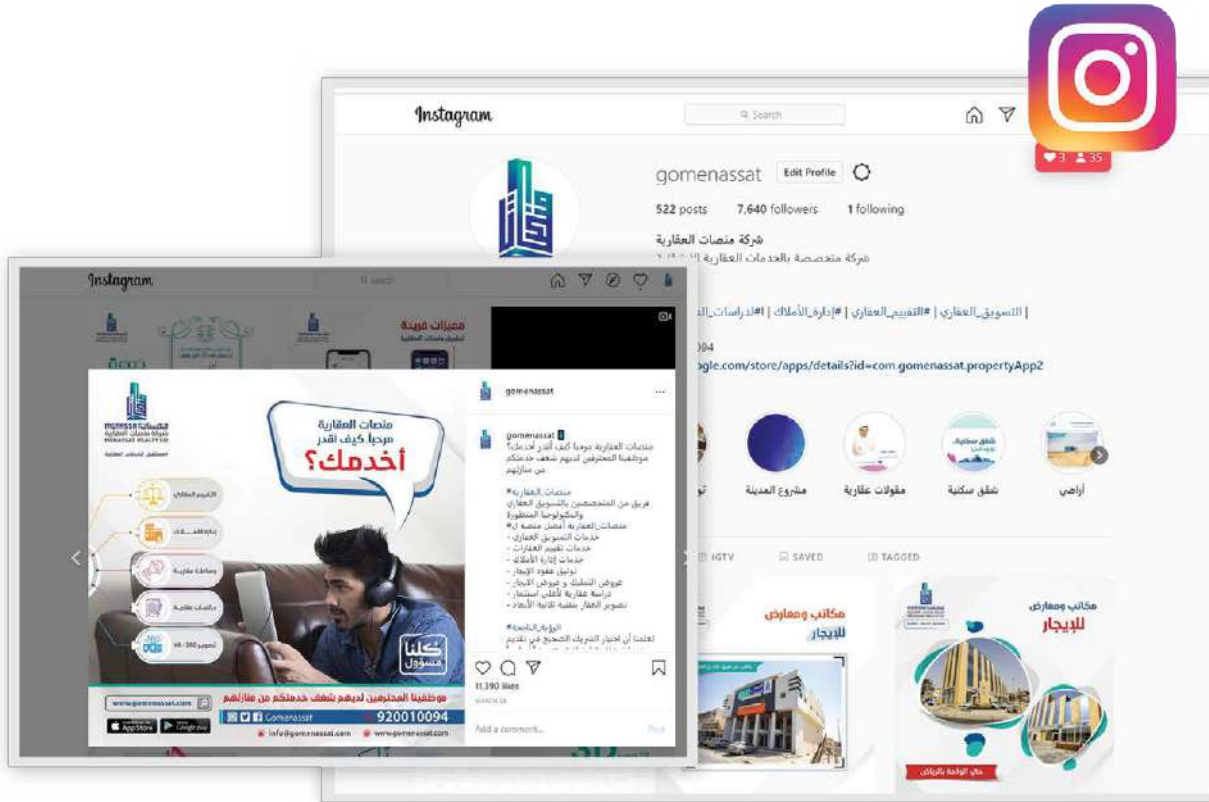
Instagram

Search

♥3 👤35

gomenassat Edit Profile

522 posts 7,640 followers 1 following

شركة منصات العقارية
شركة متخصصة بالخدمات العقارية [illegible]

| التسويق_العقاري | #التقييم_العقاري | #إدارة_الأملاك | #الدراسات_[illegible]

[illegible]094
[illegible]ogle.com/store/apps/details?id=com.gomenassat.propertyApp2

مشروع المدينة مقولات عقارية شقق سكنية أراضي

IGTV SAVED TAGGED

مكاتب ومعارض للإيجار

مكاتب ومعارض للإيجار

حي الواحة بالرياض

Instagram

Search

مميزات فريدة

gomenassat

منصات العقارية
مرحبا كيف اقدر
أخدمك؟

التقييم العقاري
إدارة الأملاك
وساطة عقارية
مكاتب عقارية
تصوير 360 / VR

كلنا مسؤول

موظفينا المحترفين لديهم شغف خدمتكم من منازلهم
www.gomenassat.com
920010094
Gomenassat
info@gomenassat.com
www.gomenassat.com
App Store Google play

gomenassat
منصات العقارية مرحبا كيف أقدر أخدمك؟ موظفينا المحترفين لديهم شغف خدمتكم من منازلهم

#منصات_العقارية
فريق من المتخصصين بالتسويق العقاري والتكنولوجيا المتطورة
#منصات_العقارية أفضل منصة ل
- خدمات التسويق العقاري
- خدمات تقييم العقارات
- خدمات إدارة الأملاك
- توثيق عقود الإيجار
- عروض التمليك و عروض الإيجار
- دراسة عقارية لأعلى استثمار
- تصوير العقار بتقنية ثلاثية الأبعاد

#الرؤية_الناجحة
تعلمنا أن اختيار الشريك الصحيح في تقديم

11,390 likes

Add a comment... Post